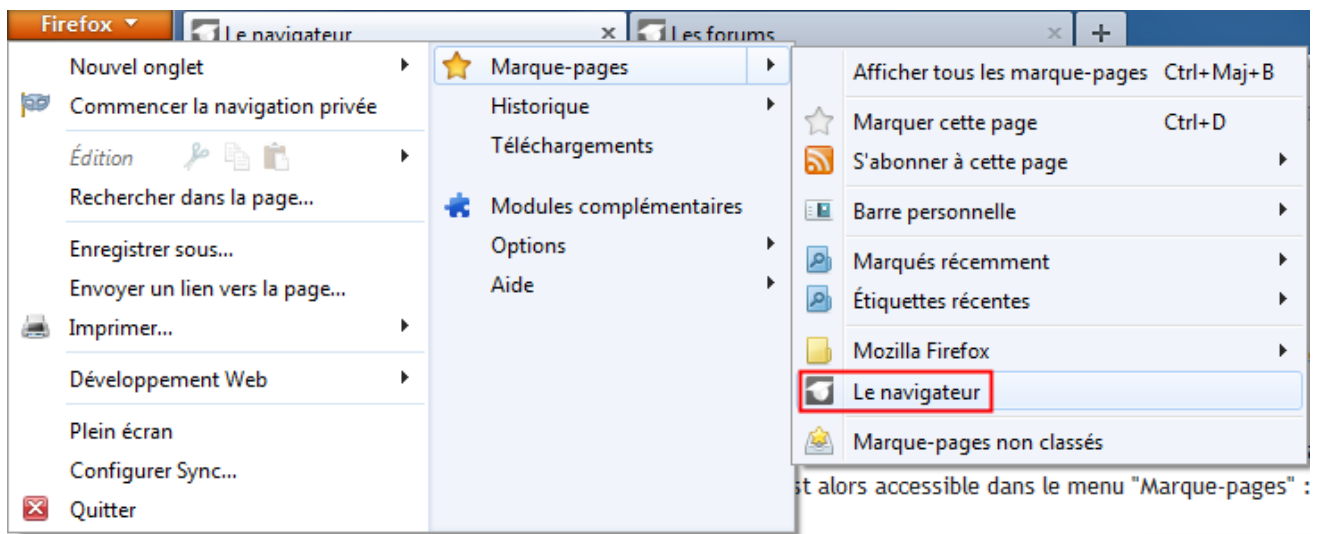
Firefox
Le navigateur
Les forums
+

Nouvel onglet
Commencer la navigation privée
Édition
Rechercher dans la page...
Enregistrer sous...
Envoyer un lien vers la page...
Imprimer...
Développement Web
Plein écran
Configurer Sync...
Quitter

Marque-pages
Historique
Téléchargements
Modules complémentaires
Options
Aide

Afficher tous les marque-pages Ctrl+Maj+B
Marquer cette page Ctrl+D
S'abonner à cette page
Barre personnelle
Marqués récemment
Étiquettes récentes
Mozilla Firefox
Le navigateur
Marque-pages non classés

st alors accessible dans le menu "Marque-pages" :